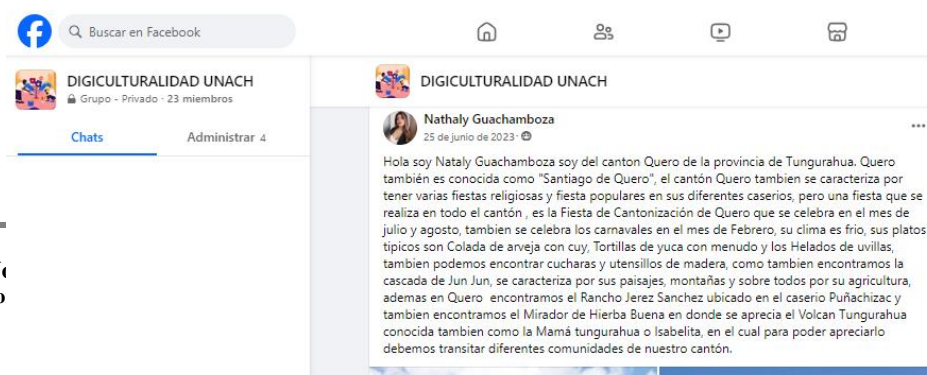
Buscar en Facebook

DIGICULTURALIDAD UNACH
Grupo · Privado · 23 miembros

Chats
Administrar 4

DIGICULTURALIDAD UNACH

Nathaly Guachamboza
25 de junio de 2023

Hola soy Nataly Guachamboza soy del canton Quero de la provincia de Tungurahua. Quero también es conocida como "Santiago de Quero", el cantón Quero tambien se caracteriza por tener varias fiestas religiosas y fiesta populares en sus diferentes caserios, pero una fiesta que se realiza en todo el cantón , es la Fiesta de Cantonización de Quero que se celebra en el mes de julio y agosto, tambien se celebra los carnavales en el mes de Febrero, su clima es frio, sus platos tipicos son Colada de arveja con cuy, Tortillas de yuca con menudo y los Helados de uvillas, tambien podemos encontrar cucharas y utensillos de madera, como tambien encontramos la cascada de Jun Jun, se caracteriza por sus paisajes, montañas y sobre todos por su agricultura, ademas en Quero encontramos el Rancho Jerez Sanchez ubicado en el caserio Puñachizac y tambien encontramos el Mirador de Hierba Buena en donde se aprecia el Volcan Tungurahua conocida tambien como la Mamá tungurahua o Isabelita, en el cual para poder apreciarlo debemos transitar diferentes comunidades de nuestro cantón.